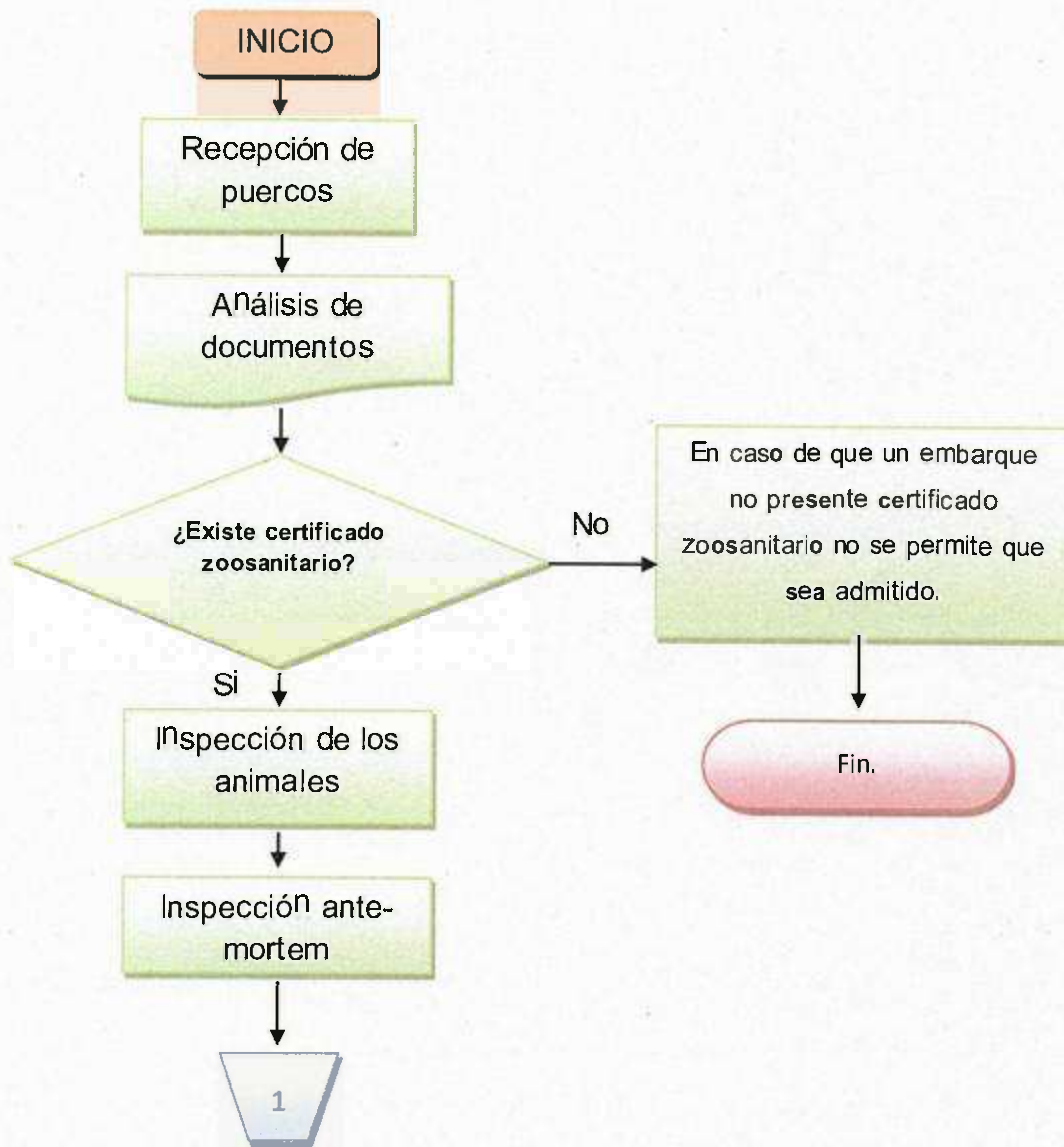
INICIO

Recepción de puercos

Análisis de documentos

¿Existe certificado zoosanitario?

No

En caso de que un embarque no presente certificado zoosanitario no se permite que sea admitido.

Fin.

Si

Inspección de los animales

Inspección ante-mortem

1